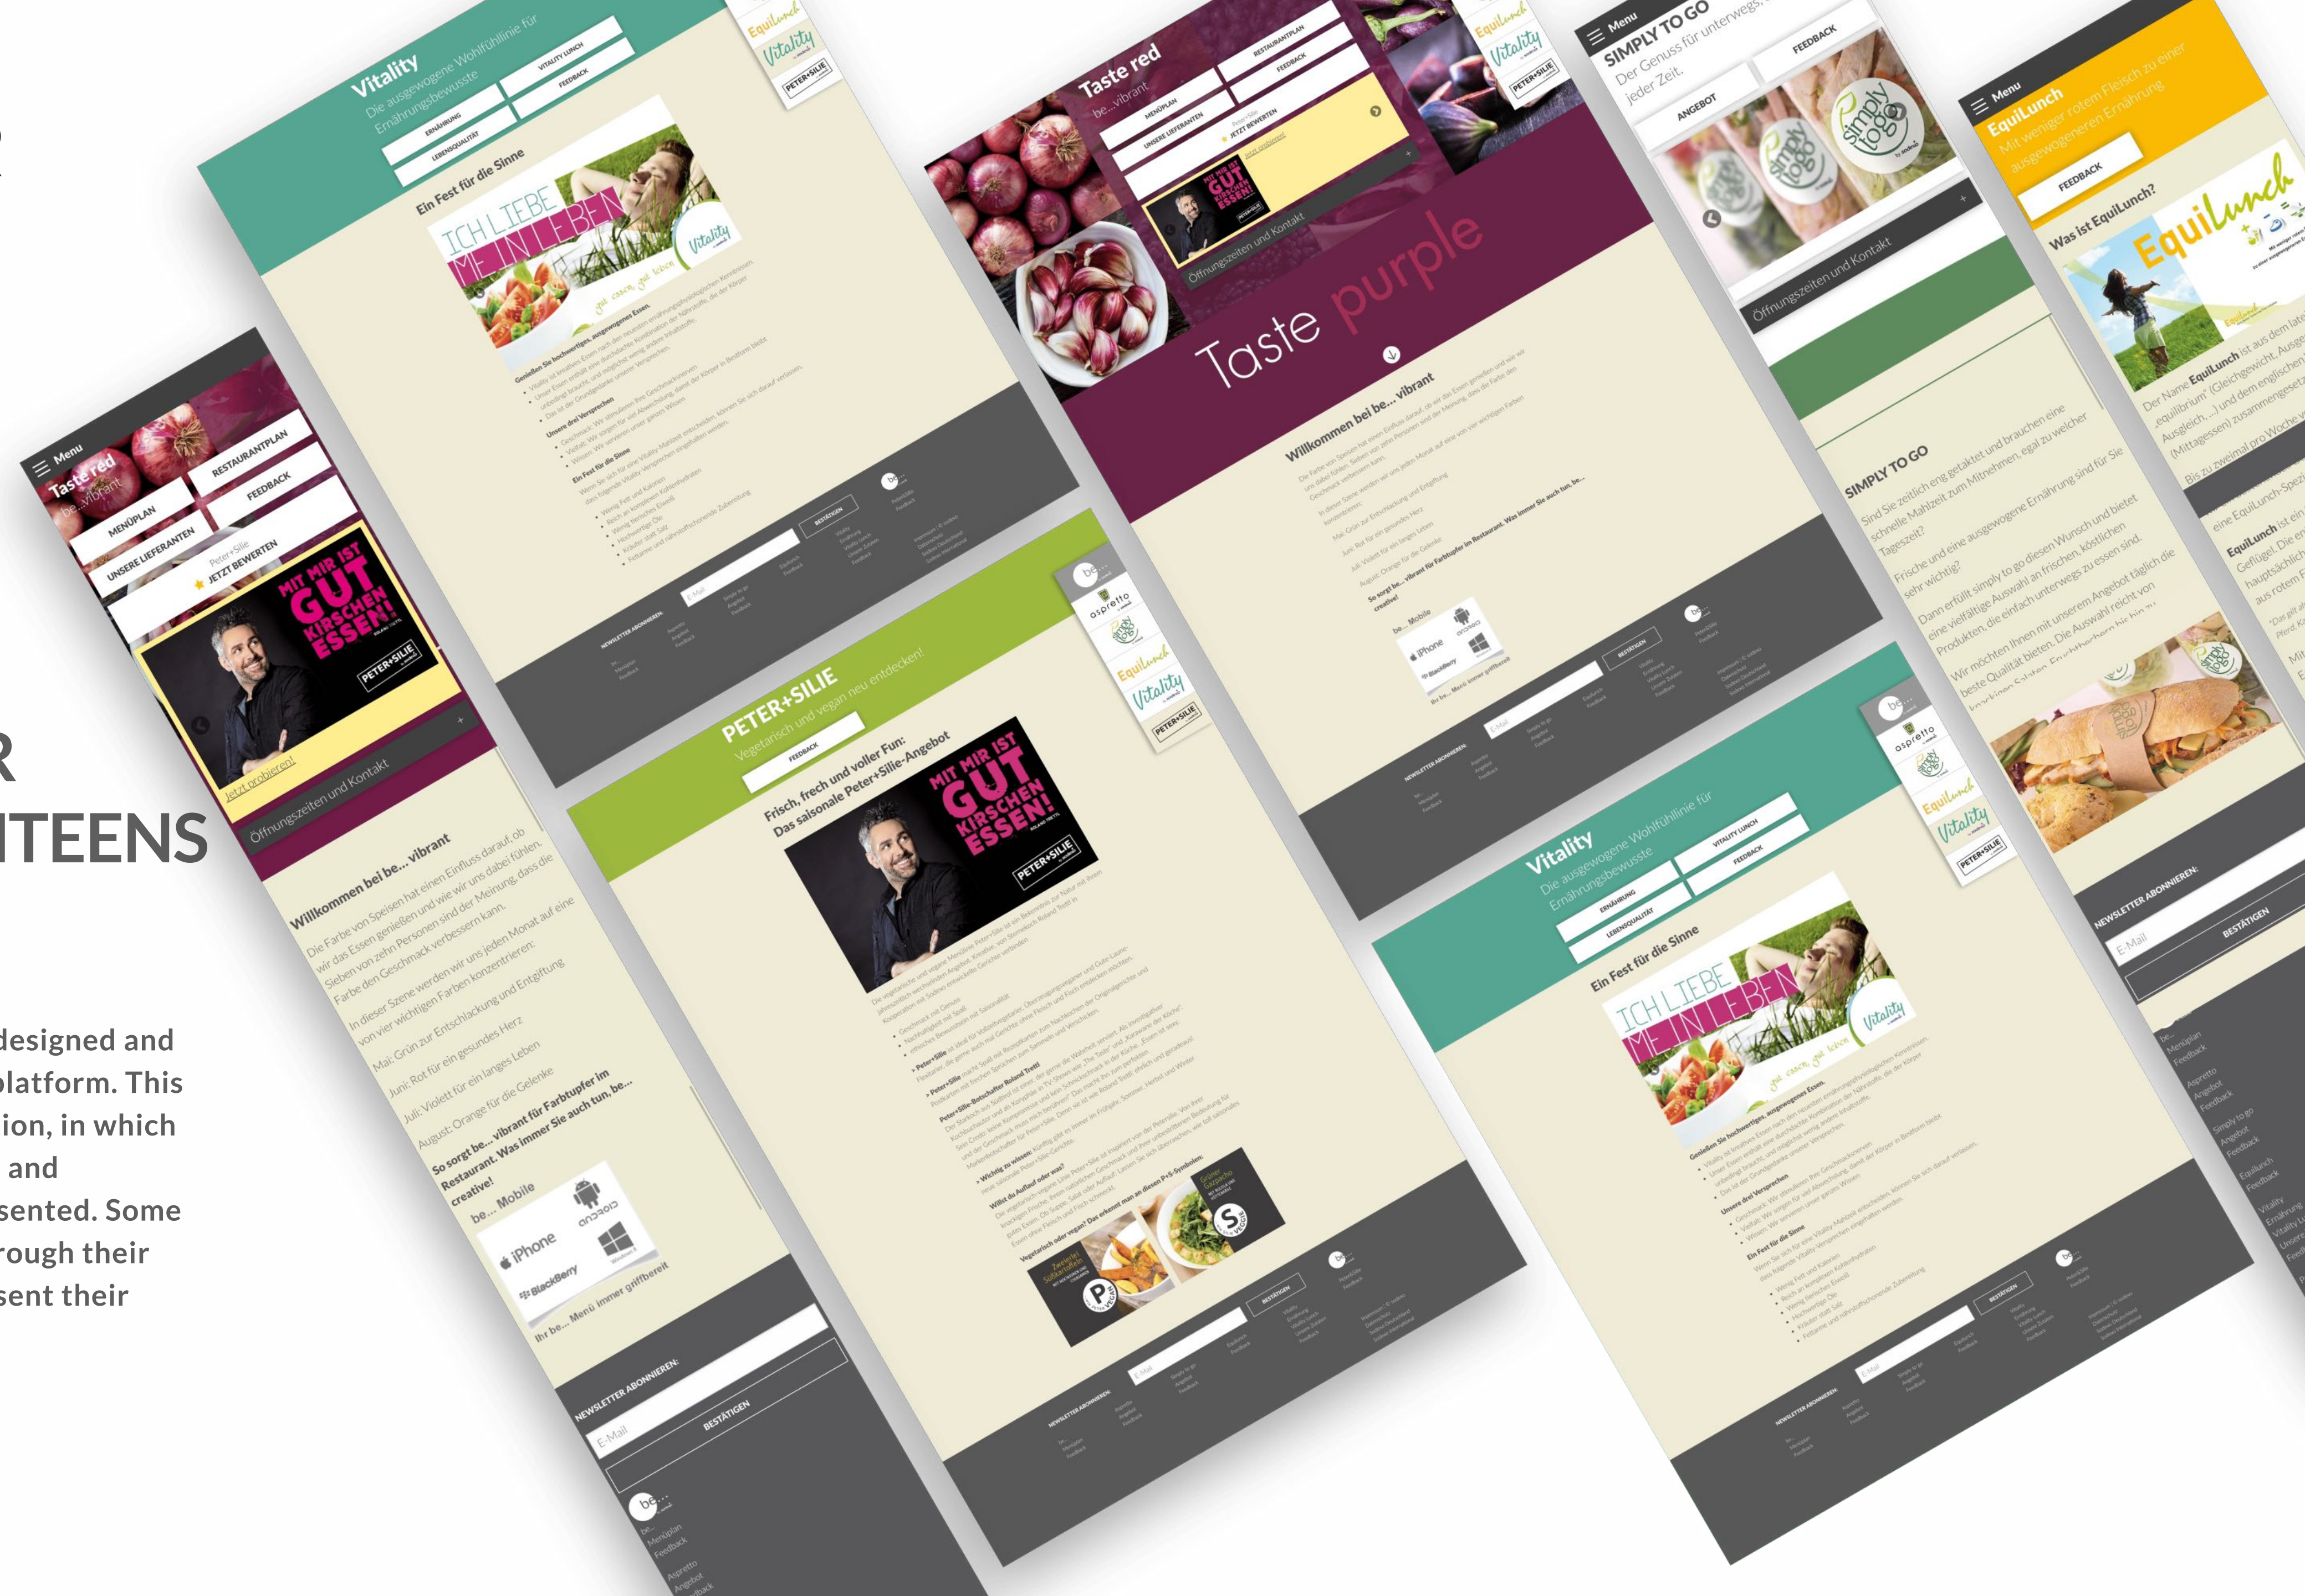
R
NTEENS

designed and
platform. This
ion, in which
and
sented. Some
rough their
sent their

Menu
Taste red
be...vibrant
MENÜPLAN
RESTAURANTPLAN
UNSERE LIEFERANTEN
FEEDBACK
Peter+Silie
JETZT BEWERTEN
MIT MIR IST GUT KIRSCHEN ESSEN!
PETER+SILIE
Jetzt probieren!
Öffnungszeiten und Kontakt
Willkommen bei be... vibrant
Die Farbe von Speisen hat einen Einfluss darauf, ob wir das Essen genießen und wie wir uns dabei fühlen. Sieben von zehn Personen sind der Meinung, dass die Farbe den Geschmack verbessern kann.
In dieser Szene werden wir uns jeden Monat auf eine von vier wichtigen Farben konzentrieren:
Mai: Grün zur Entschlackung und Entgiftung
Juni: Rot für ein gesundes Herz
Juli: Violett für ein langes Leben
August: Orange für die Gelenke
So sorgt be... vibrant für Farbtupfer im Restaurant. Was immer Sie auch tun, be... creative!
be... Mobile
iPhone
android
BlackBerry
Windows
Ihr be... Menü immer griffbereit
NEWSLETTER ABONNIEREN:
E-Mail
BESTÄTIGEN
be...
Menüplan
Feedback
Aspretto
Angebot
Feedback

Vitality
Die ausgewogene Wohlfühllinie für Ernährungsbewusste
ERNÄHRUNG
VITALITY LUNCH
LEBENSQUALITÄT
FEEDBACK
Ein Fest für die Sinne
ICH LIEBE MEIN LEBEN
Vitality
gut essen, gut leben
Equilunch
Vitality
PETER+SILIE

PETER+SILIE
Vegetarisch und vegan neu entdecken!
FEEDBACK
Frisch, frech und voller Fun: Das saisonale Peter+Silie-Angebot
MIT MIR IST GUT KIRSCHEN ESSEN!
PETER+SILIE
aspretto
simply to go
Equilunch
Vitality
PETER+SILIE

Taste red
be...vibrant
MENÜPLAN
RESTAURANTPLAN
UNSERE LIEFERANTEN
FEEDBACK
JETZT BEWERTEN
Jetzt probieren!
MIT MIR IST GUT KIRSCHEN ESSEN!
Öffnungszeiten und Kontakt
Taste purple
Willkommen bei be... vibrant
be... Mobile
iPhone
android
BlackBerry
Ihr be... Menü immer griffbereit

Menu
SIMPLY TO GO
Der Genuss für unterwegs, zu jeder Zeit.
ANGEBOT
FEEDBACK
simply to go
Öffnungszeiten und Kontakt
SIMPLY TO GO
Sind Sie zeitlich eng getaktet und brauchen eine schnelle Mahlzeit zum Mitnehmen, egal zu welcher Tageszeit?
Frische und eine ausgewogene Ernährung sind für Sie sehr wichtig?
Dann erfüllt simply to go diesen Wunsch und bietet eine vielfältige Auswahl an frischen, köstlichen Produkten, die einfach unterwegs zu essen sind.
Wir möchten Ihnen mit unserem Angebot täglich die beste Qualität bieten. Die Auswahl reicht von knackigen Salaten, Fruchtbechern bis hin zu

Vitality
Die ausgewogene Wohlfühllinie für Ernährungsbewusste
ERNÄHRUNG
VITALITY LUNCH
LEBENSQUALITÄT
FEEDBACK
Ein Fest für die Sinne
ICH LIEBE MEIN LEBEN
Vitality
gut essen, gut leben
aspretto
Equilunch
Vitality
PETER+SILIE

Menu
EquiLunch
Mit weniger rotem Fleisch zu einer ausgewogeneren Ernährung
FEEDBACK
Was ist EquiLunch?
Equilunch
Der Name EquiLunch ist aus dem late „equilibrium" (Gleichgewicht, Ausge Ausgleich ...) und dem englischen (Mittagessen) zusammengesetz
Bis zu zweimal pro Woche
eine EquiLunch-Spezi
EquiLunch ist ein Geflügel. Die en hauptsächlich aus rotem F
NEWSLETTER ABONNIEREN:
E-Mail
BESTÄTIGEN
be...
Menüplan
Feedback
Aspretto
Angebot
Feedback
Simply to go
Angebot
Feedback
Equilunch
Feedback
Vitality
Ernährung
Vitality L
Unsere
Feed